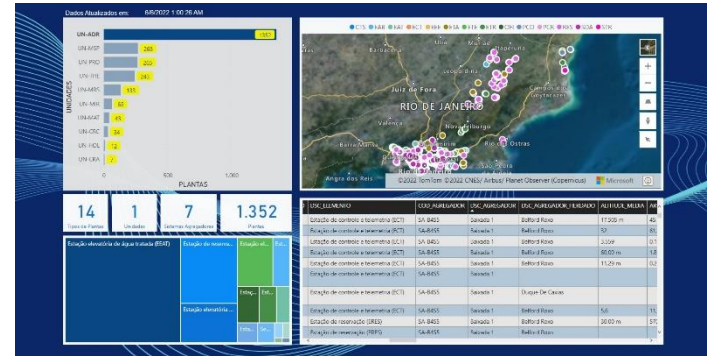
Dados Atualizados em: 6/6/2022 1:00:26 AM

UNIDADES

UN-ADR 1007
UN-MSP 268
UN-PRD 255
UN-RIL 241
UN-MRS 333
UN-MIR 55
UN-MAT 45
UN-CRC 34
UN-HOL 12
UN-LRA 7

0 500 1,000
PLANTAS

CTS AAB AAT ECT HHH HA ETE ETR CIN PCD PCH RHS SDA STK

Juiz de Fora
RIO DE JANEIRO
Valença
Nova Friburgo
Barra Mansa
Rio das Ostras
Angra dos Reis
©2022 TomTom ©2022 CNES / Airbus, Planet Observer (Copernicus)
Microsoft

14 Tipos de Plantas
1 Unidades
7 Sistemas Agregadores
1.352 Plantas

Estação elevatória de água tratada (EEAT)
Estação de reservo...
Estação el...
Estação elevatóri...
Estaç...
Est...
Esta...
Se...

| DSC_ELEMENTO | COD_AGREGADOR | DSC_AGREGADOR | DSC_AGREGADOR_FILTRADO | ALTITUDE_MEDIA | AR |
|---|---|---|---|---|---|
| Estação de controle e telemetria (ECT) | SA-8453 | Saixada 1 | Belford Roxo | 17.55 m | 46 |
| Estação de controle e telemetria (ECT) | SA-8453 | Saixada 1 | Belford Roxo | 52 | 65 |
| Estação de controle e telemetria (ECT) | SA-8453 | Saixada 1 | Belford Roxo | 3.59 | 0,1 |
| Estação de controle e telemetria (ECT) | SA-8453 | Saixada 1 | Belford Roxo | 60.03 m | 1,8 |
| Estação de controle e telemetria (ECT) | SA-8453 | Saixada 1 | Belford Roxo | 15.29 m | 0,2 |
| Estação de controle e telemetria (ECT) | SA-8455 | Saixada 1 | | | |
| Estação de controle e telemetria (ECT) | SA-8455 | Saixada 1 | Duque De Caxias | | |
| Estação de reservação (ERES) | SA-8453 | Saixada 1 | Belford Roxo | 5.8 | 11 |
| Estação de reservação (ERES) | SA-8453 | Saixada 1 | Belford Roxo | 38.00 m | 57 |
| Estação de reservação (REPS) | SA-8453 | Saixada 1 | Belford Roxo | | |